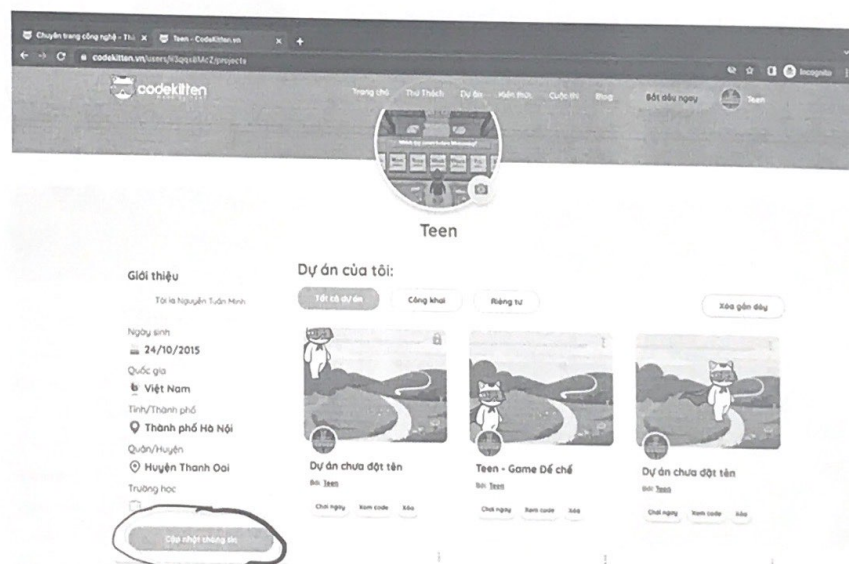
Chuyên trang công nghệ - Thi × Teen - CodeKitten.vn ×

codekitten.vn/users/N3qqs8McZ/projects

Incognito

codekitten

Trang chủ Thử Thách Dự án Kiến thức Cuộc thi Blog Bắt đầu ngay Teen

Teen

Giới thiệu

Tôi là Nguyễn Tuấn Minh

Ngày sinh

24/10/2015

Quốc gia

Việt Nam

Tỉnh/Thành phố

Thành phố Hà Nội

Quận/Huyện

Huyện Thanh Oai

Trường học

Cập nhật thông tin

Dự án của tôi:

Tất cả dự án Công khai Riêng tư

Xóa gần đây

Dự án chưa đặt tên

Bởi: Teen

Chơi ngay Xem code Xóa

Teen - Game Đế chế

Bởi: Teen

Chơi ngay Xem code Xóa

Dự án chưa đặt tên

Bởi: Teen

Chơi ngay Xem code Xóa